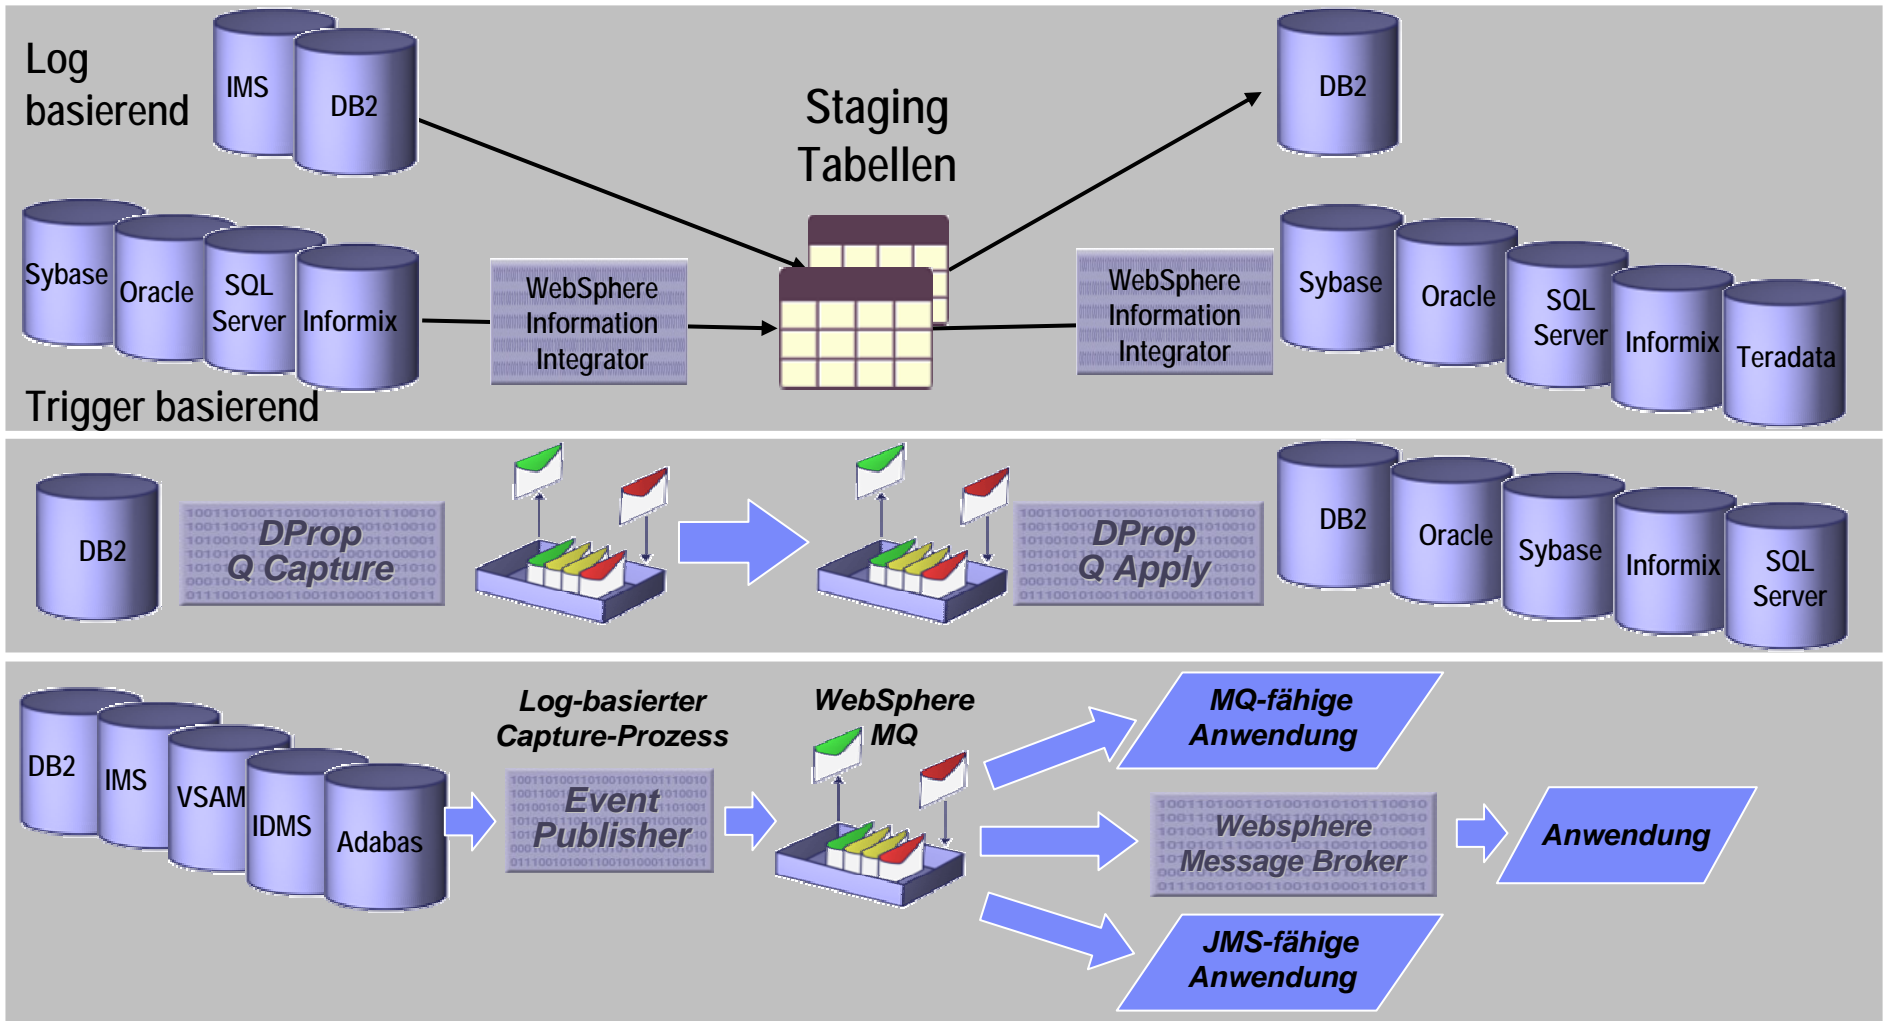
Log basierend

IMS

DB2

Staging Tabellen

DB2

Sybase

Oracle

SQL Server

Informix

WebSphere Information Integrator

WebSphere Information Integrator

Sybase

Oracle

SQL Server

Informix

Teradata

Trigger basierend

DB2

DProp Q Capture

DProp Q Apply

DB2

Oracle

Sybase

Informix

SQL Server

DB2

IMS

VSAM

IDMS

Adabas

Log-basierter Capture-Prozess

Event Publisher

WebSphere MQ

MQ-fähige Anwendung

Websphere Message Broker

Anwendung

JMS-fähige Anwendung